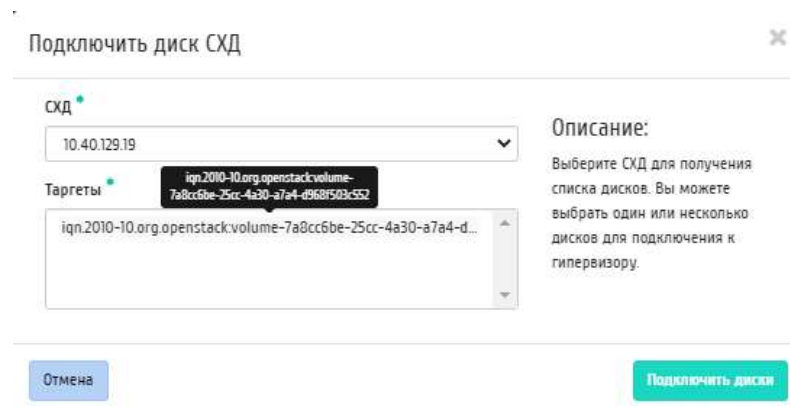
Подключить диск СХД

×

СХД *

10.40.129.19

Таргеты *

iqn.2010-10.org.openstack:volume-7a8cc6be-25cc-4a30-a7a4-d968f503c552

iqn.2010-10.org.openstack:volume-7a8cc6be-25cc-4a30-a7a4-d...

Описание:

Выберите СХД для получения списка дисков. Вы можете выбрать один или несколько дисков для подключения к гипервизору.

Отмена

Подключить диски